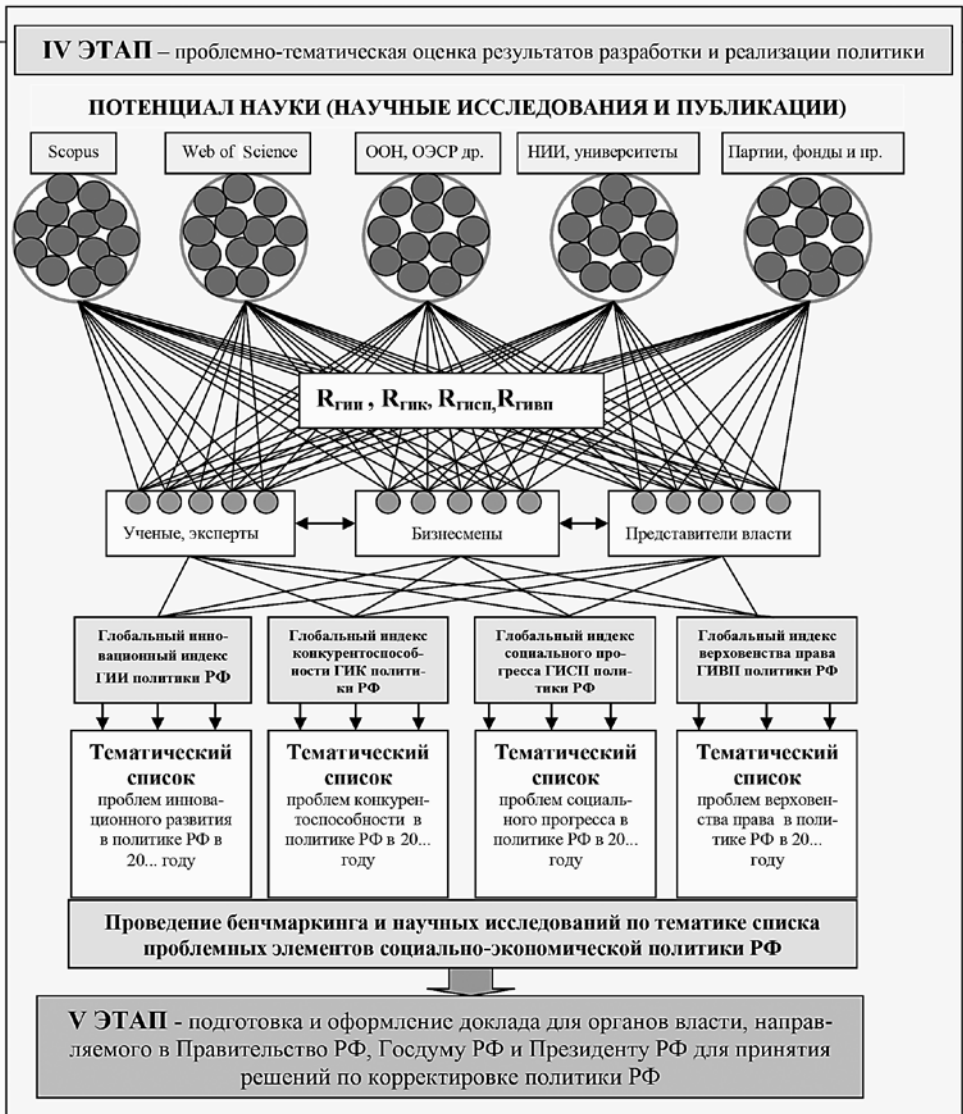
IV ЭТАП – проблемно-тематическая оценка результатов разработки и реализации политики

ПОТЕНЦИАЛ НАУКИ (НАУЧНЫЕ ИССЛЕДОВАНИЯ И ПУБЛИКАЦИИ)

Scopus

Web of Science

ООН, ОЭСР др.

НИИ, университеты

Партии, фонды и пр.

$R_{гип}$ , $R_{гик}$, $R_{гисп}$, $R_{гивп}$

Ученые, эксперты

Бизнесмены

Представители власти

Глобальный инновационный индекс ГИИ политики РФ

Глобальный индекс конкурентоспособности ГИК политики РФ

Глобальный индекс социального прогресса ГИСП политики РФ

Глобальный индекс верховенства права ГИВП политики РФ

Тематический список проблем инновационного развития в политике РФ в 20... году

Тематический список проблем конкурентоспособности в политике РФ в 20... году

Тематический список проблем социального прогресса в политике РФ в 20... году

Тематический список проблем верховенства права в политике РФ в 20... году

Проведение бенчмаркинга и научных исследований по тематике списка проблемных элементов социально-экономической политики РФ

V ЭТАП - подготовка и оформление доклада для органов власти, направляемого в Правительство РФ, Госдуму РФ и Президенту РФ для принятия решений по корректировке политики РФ